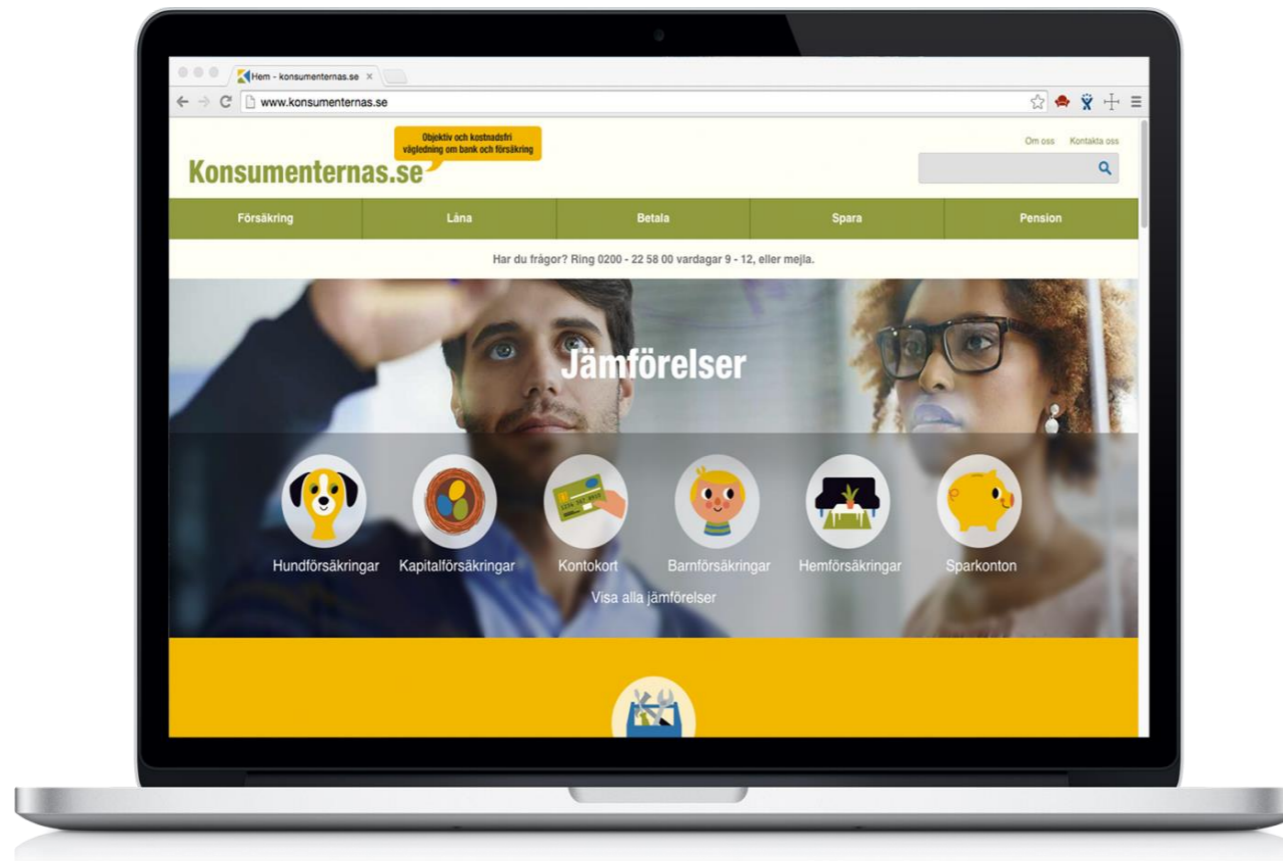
Hem - konsumenternas.se ×

www.konsumenternas.se

Objektiv och kostnadsfri vägledning om bank och försäkring

Konsumenternas.se

Om oss Kontakta oss

Försäkring | Låna | Betala | Spara | Pension

Har du frågor? Ring 0200 - 22 58 00 vardagar 9 - 12, eller mejla.

Jämförelser

Hundförsäkringar Kapitalförsäkringar Kontokort Barnförsäkringar Hemförsäkringar Sparkonton

Visa alla jämförelser